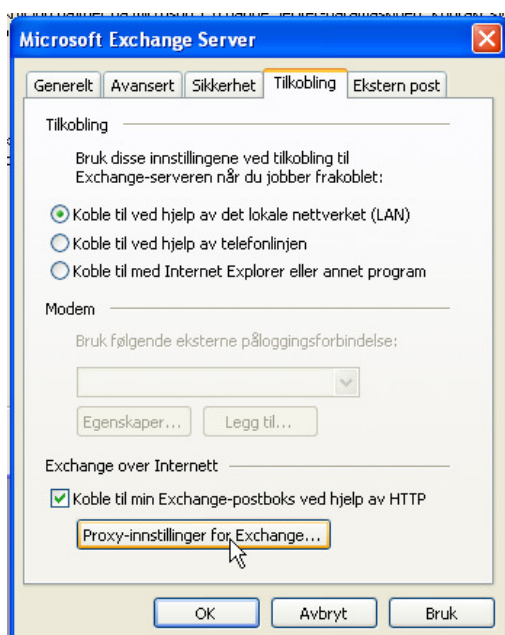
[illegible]

Microsoft Exchange Server

Generelt | Avansert | Sikkerhet | Tilkobling | Ekstern post

Tilkobling

Bruk disse innstillingene ved tilkobling til Exchange-serveren når du jobber frakoblet:

Koble til ved hjelp av det lokale nettverket (LAN)

Koble til ved hjelp av telefonlinjen

Koble til med Internet Explorer eller annet program

Modem

Bruk følgende eksterne påloggingsforbindelse:

Egenskaper... | Legg til...

Exchange over Internett

Koble til min Exchange-postboks ved hjelp av HTTP

Proxy-innstillinger for Exchange...

OK | Avbryt | Bruk